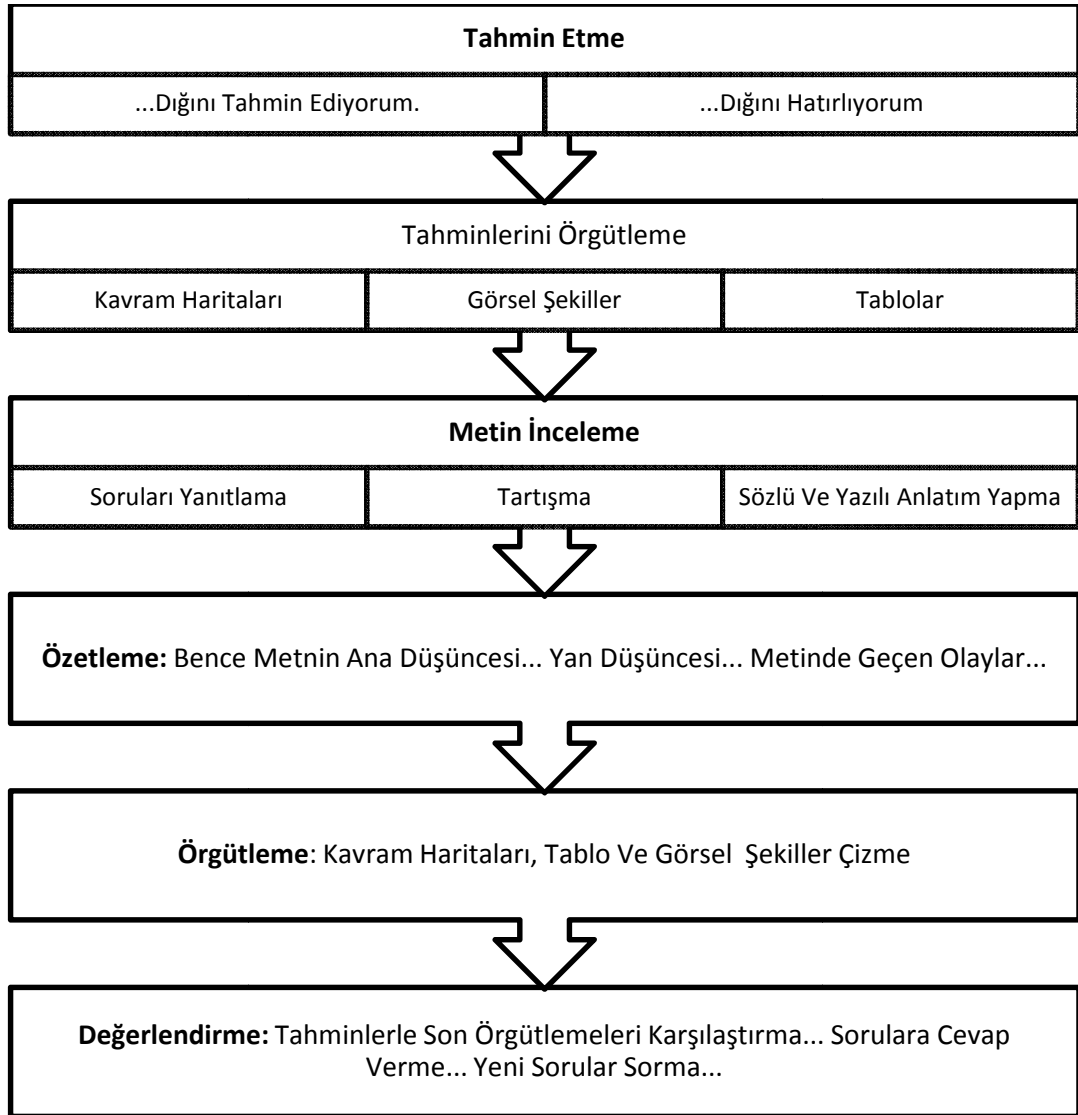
Tahmin Etme

...Dığını Tahmin Ediyorum.

...Dığını Hatırlıyorum

Tahminlerini Örgütleme

Kavram Haritaları

Görsel Şekiller

Tablolar

Metin İnceleme

Soruları Yanıtlama

Tartışma

Sözlü Ve Yazılı Anlatım Yapma

Özetleme: Bence Metnin Ana Düşüncesi... Yan Düşüncesi... Metinde Geçen Olaylar...

Örgütleme: Kavram Haritaları, Tablo Ve Görsel Şekiller Çizme

Değerlendirme: Tahminlerle Son Örgütlemeleri Karşılaştırma... Sorulara Cevap Verme... Yeni Sorular Sorma...